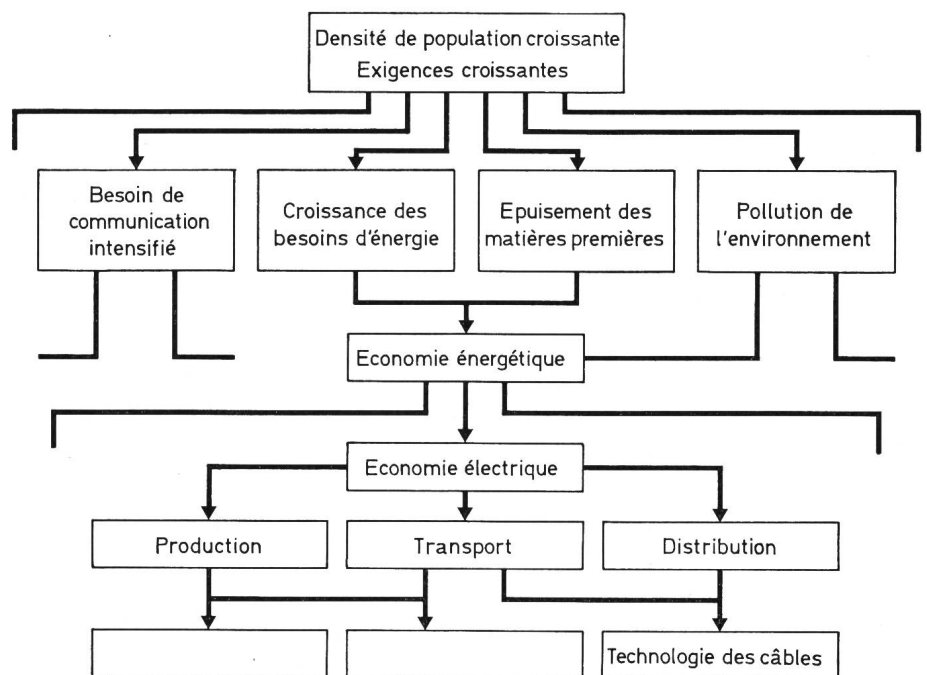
Densité de population croissante
Exigences croissantes

Besoin de communication intensifié

Croissance des besoins d'énergie

Epuisement des matières premières

Pollution de l'environnement

Economie énergétique

Economie électrique

Production

Transport

Distribution

Technologie des câbles